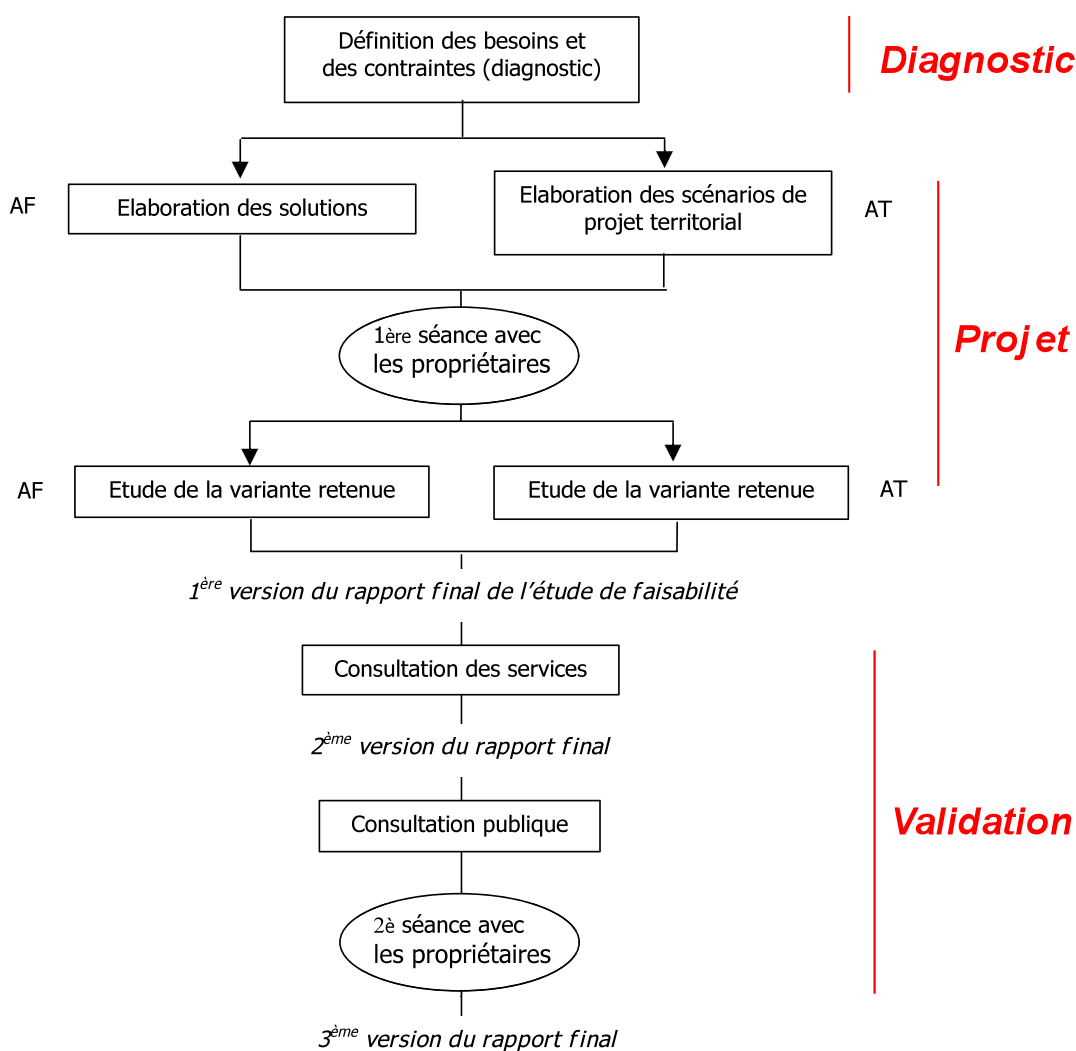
Définition des besoins et des contraintes (diagnostic)

Diagnostic

AF

Elaboration des solutions

Elaboration des scénarios de projet territorial

AT

1ère séance avec les propriétaires

Projet

AF

Etude de la variante retenue

Etude de la variante retenue

AT

$1^{ère}$ version du rapport final de l'étude de faisabilité

Consultation des services

$2^{ème}$ version du rapport final

Consultation publique

Validation

2è séance avec les propriétaires

$3^{ème}$ version du rapport final